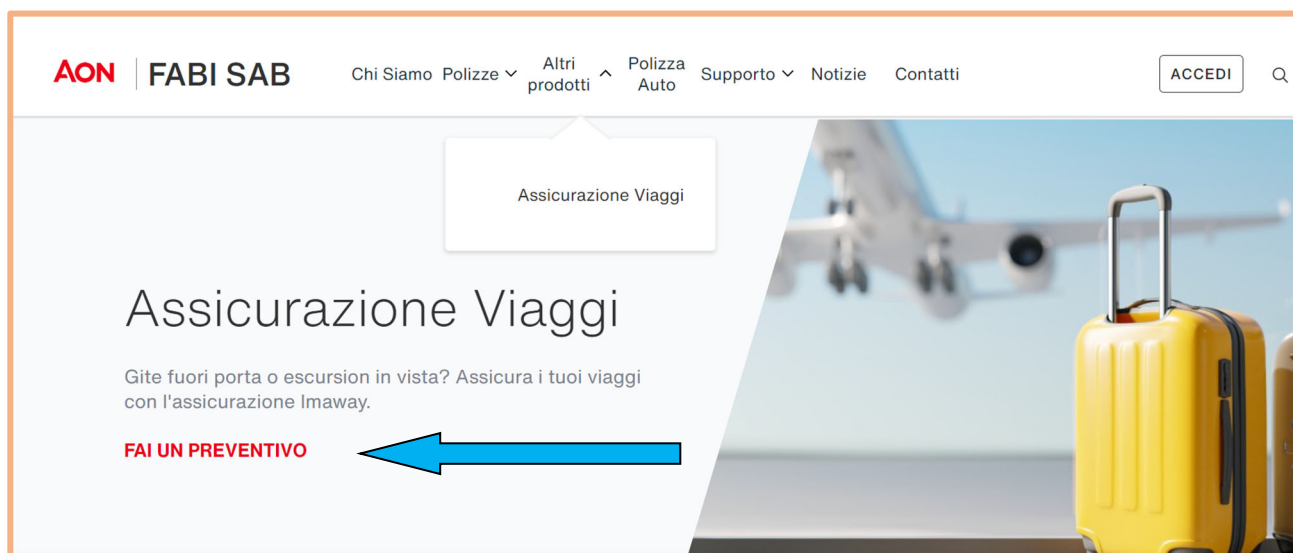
AON | FABI SAB

Chi Siamo Polizze Altri prodotti Polizza Auto Supporto Notizie Contatti ACCEDI

Assicurazione Viaggi

Assicurazione Viaggi

Gite fuori porta o escursion in vista? Assicura i tuoi viaggi con l'assicurazione Imaway.

FAI UN PREVENTIVO